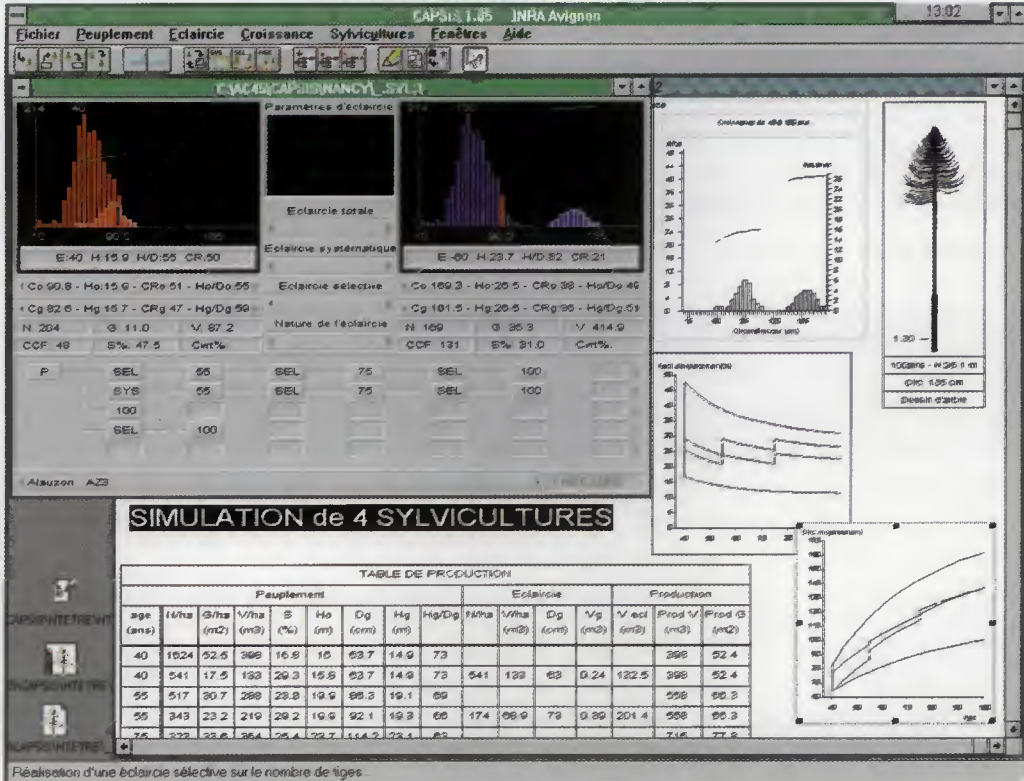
CAPSIS 1.35 INRA Avignon

13:02

Fichier Peuplement Eclaircie Croissance Sylvicultures Fenêtres Aide

C:\ACAS\CAPSIS\NANCY\_SYL\

Paramètres d'éclaircie

Eclaircie totale

Eclaircie systématique

Eclaircie sélective

Nature de l'éclaircie

E:40 H:15.9 H/D:55 CR:50

E:60 H:23.7 H/D:82 CR:21

Co 90.8 - Ho:15.9 - CRo 51 - Ho/Do 55

Cg 82.6 - Hg 15.7 - CRg 47 - Hg/Dg 59

Co 169.3 - Ho:26.5 - CRo 38 - Ho/Do 46

Cg 101.5 - Hg 26.5 - CRg 36 - Hg/Dg 51

N 204 G 11.0 V 87.2

CCF 48 S% 47.5 Cvrt%

N 169 G 36.3 V 414.9

CCF 131 S% 21.0 Cvrt%

P SEL 55 SEL 75 SEL 100

SYS 55 SEL 75 SEL 100

100

SEL 100

Alauzon AZ3

100arbres - H 35.1 m

Circ 135 cm

Dessin d'arbre

1.30

SIMULATION de 4 SYLVICULTURES

TABLE DE PRODUCTION

| age (ans) | N/ha | G/ha (m2) | V/ha (m3) | S (%) | Ho (m) | Dg (cm) | Hg (m) | Hg/Dg | N/ha | V/ha (m3) | Dg (cm) | Vg (m3) | V ecl (m3) | Prod V (m3) | Prod G (m2) |
|---|---|---|---|---|---|---|---|---|---|---|---|---|---|---|---|
| | Peuplement | | | | | | | | Eclaircie | | | | Production | | |
| 40 | 1624 | 52.5 | 398 | 16.8 | 16 | 63.7 | 14.9 | 73 | | | | | | 398 | 52.4 |
| 40 | 541 | 17.5 | 133 | 29.3 | 15.8 | 63.7 | 14.9 | 73 | 541 | 133 | 63 | 0.24 | 122.5 | 398 | 52.4 |
| 55 | 517 | 30.7 | 288 | 23.8 | 19.9 | 86.3 | 19.1 | 69 | | | | | | 558 | 66.3 |
| 55 | 343 | 23.2 | 219 | 29.2 | 19.9 | 92.1 | 19.3 | 66 | 174 | 68.9 | 73 | 0.39 | 201.4 | 558 | 66.3 |

CAPSIS\NTETREWT
\CAPSIS\NTETRE
\CAPSIS\NTETRE

Réalisation d'une éclaircie sélective sur le nombre de tiges